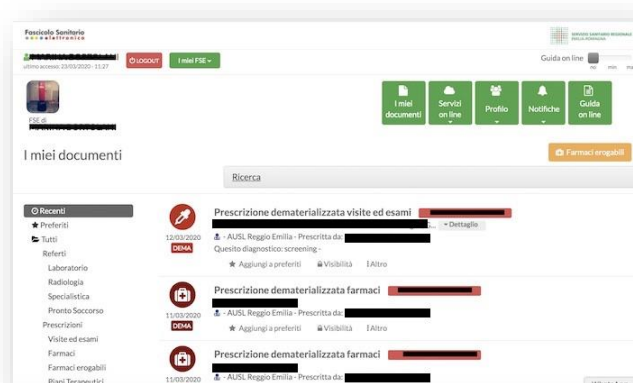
Fascicolo Sanitario
elettronico

SERVIZIO SANITARIO REGIONALE
EMILIA-ROMAGNA

ultimo accesso: 23/03/2020 - 11:27

LOGOUT

I miei FSE

Guida on line

FSE di

I miei documenti

Servizi on line

Profilo

Notifiche

Guida on line

I miei documenti

Farmaci erogabili

Ricerca

Recenti
Preferiti
Tutti
Referti
Laboratorio
Radiologia
Specialistica
Pronto Soccorso
Prescrizioni
Visite ed esami
Farmaci
Farmaci erogabili
Piani Terapeutici

12/03/2020
DEMA

Prescrizione dematerializzata visite ed esami

Dettaglio

- AUSL Reggio Emilia - Prescritta da:
Quesito diagnostico: screening -

Aggiungi a preferiti
Visibilità
Altro

11/03/2020
DEMA

Prescrizione dematerializzata farmaci

- AUSL Reggio Emilia - Prescritta da:

Aggiungi a preferiti
Visibilità
Altro

11/03/2020

Prescrizione dematerializzata farmaci

- AUSL Reggio Emilia - Prescritta da: